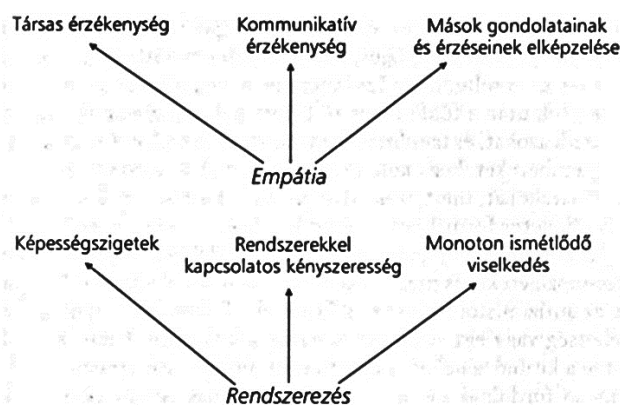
Társas érzékenység

Kommunikatív érzékenység

Mások gondolatainak és érzéseinek elképzelése

*Empátia*

Képességszigetek

Rendszerekkel kapcsolatos kényszeresség

Monoton ismétlődő viselkedés

*Rendszerezés*